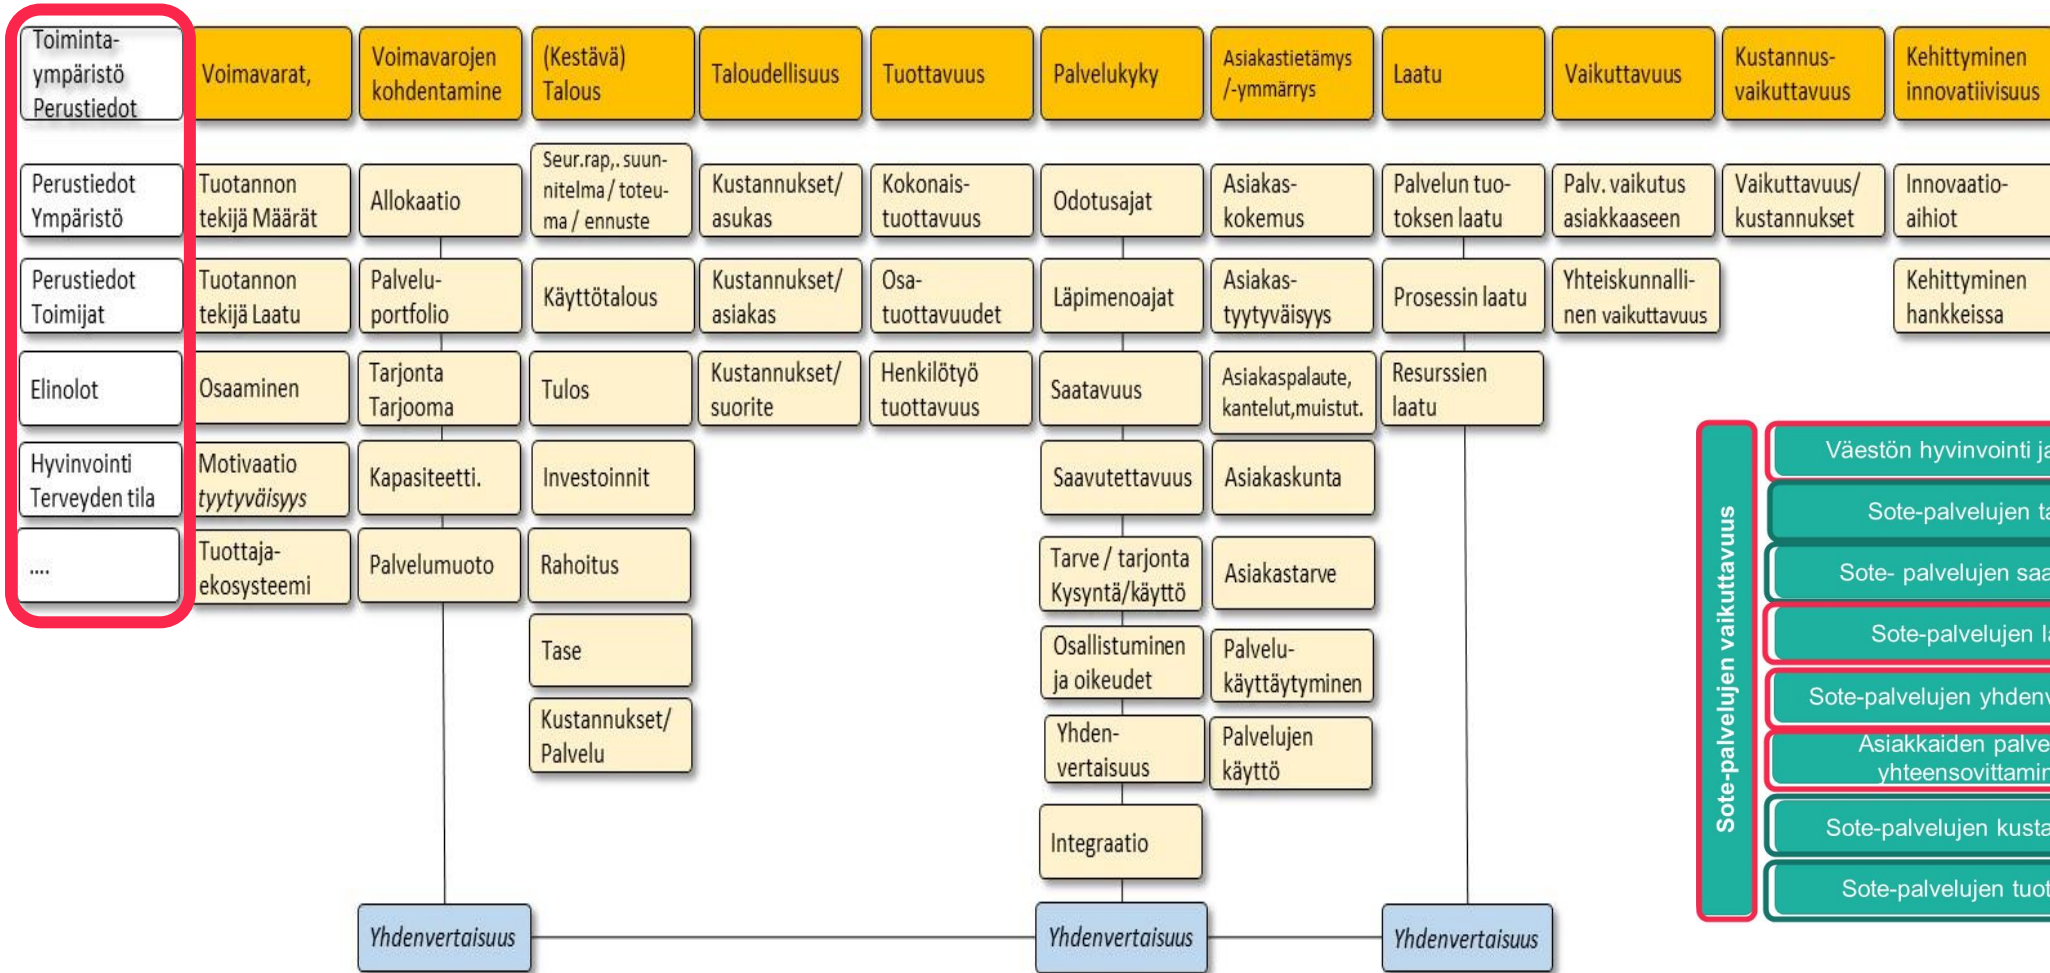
Toiminta-ympäristö Perustiedot

Perustiedot Ympäristö

Perustiedot Toimijat

Elinolot

Hyvinvointi Terveyden tila

....

Voimavarat,

Tuotannon tekijä Määrät

Tuotannon tekijä Laatu

Osaaminen

Motivaatio tyytyväisyys

Tuottaja-ekosysteemi

Voimavarojen kohdentamine

Allokaatio

Palvelu-portfolio

Tarjonta Tarjooma

Kapasiteetti.

Palvelumuoto

(Kestävä) Talous

Seur.rap,. suunnitelma / toteuma / ennuste

Käyttötalous

Tulos

Investoinnit

Rahoitus

Tase

Kustannukset/ Palvelu

Taloudellisuus

Kustannukset/ asukas

Kustannukset/ asiakas

Kustannukset/ suorite

Tuottavuus

Kokonais-tuottavuus

Osa-tuottavuudet

Henkilötyö tuottavuus

Palvelukyky

Odotusajat

Läpimenoajat

Saatavuus

Saavutettavuus

Tarve / tarjonta Kysyntä/käyttö

Osallistuminen ja oikeudet

Yhden-vertaisuus

Integraatio

Asiakastietämys /-ymmärrys

Asiakas-kokemus

Asiakas-tyytyväisyys

Asiakaspalaute, kantelut,muistut.

Asiakaskunta

Asiakastarve

Palvelu-käyttäytyminen

Palvelujen käyttö

Laatu

Palvelun tuotoksen laatu

Prosessin laatu

Resurssien laatu

Vaikuttavuus

Palv. vaikutus asiakkaaseen

Yhteiskunnallinen vaikuttavuus

Kustannus-vaikuttavuus

Vaikuttavuus/ kustannukset

Kehittyminen innovatiivisuus

Innovaatio-aihiot

Kehittyminen hankkeissa

Sote-palvelujen vaikuttavuus

Väestön hyvinvointi ja

Sote-palvelujen ta

Sote- palvelujen saa

Sote-palvelujen l

Sote-palvelujen yhden

Asiakkaiden palve yhteensovittamin

Sote-palvelujen kusta

Sote-palvelujen tuot

Yhdenvertaisuus

Yhdenvertaisuus

Yhdenvertaisuus